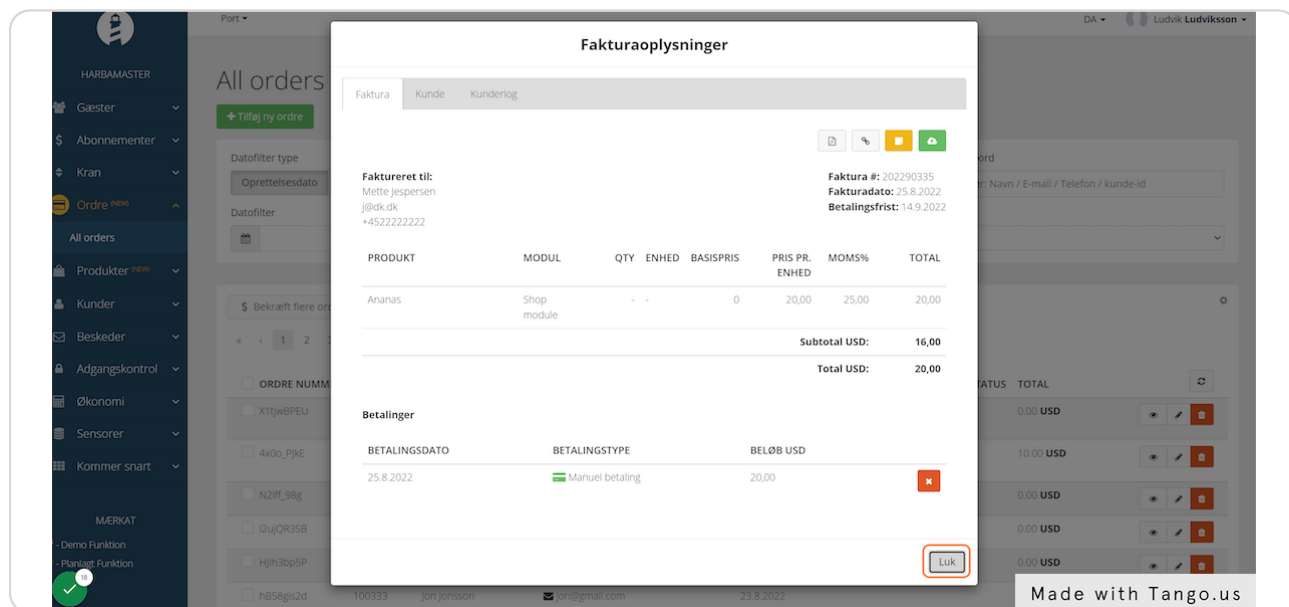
Port ▾

DA ▾ Ludvik Ludviksson ▾

HARBAMASTER

Gæster

Abonnementer

Kran

Ordre (NEW)

All orders

Produkter (NEW)

Kunder

Beskeder

Adgangskontrol

Økonomi

Sensorer

Kommer snart

MÆRKAT

- Demo Funktion

- Planlagt Funktion

18

All orders

+ Tilføj ny ordre

Datofilter type

Oprettelsesdato

Datofilter

ord

r: Navn / E-mail / Telefon / kunde-id

$ Bekræft flere or

« ‹ 1 2

ORDRE NUMM

X1tjwBPEU

4x0o_PJkE

N2lff_98g

l2ujQR3SB

HJlh3bp5P

hB58gis2d 100333 Jon Jonsson jon@gmail.com 23.8.2022

TATUS TOTAL

0.00 USD

10.00 USD

0.00 USD

0.00 USD

0.00 USD

Fakturaoplysninger

Faktura Kunde Kunderlog

Faktureret til:
Mette Jespersen
j@dk.dk
+4522222222

Faktura #: 202290335
Fakturadato: 25.8.2022
Betalingsfrist: 14.9.2022

| PRODUKT | MODUL | QTY | ENHED | BASISPRIS | PRIS PR. ENHED | MOMS% | TOTAL |
|---|---|---|---|---|---|---|---|
| Ananas | Shop module | - | - | 0 | 20,00 | 25,00 | 20,00 |
| | | | | | | Subtotal USD: | 16,00 |
| | | | | | | Total USD: | 20,00 |

Betalinger

| BETALINGSDATO | BETALINGSTYPE | BELØB USD |
|---|---|---|
| 25.8.2022 | Manuel betaling | 20,00 |

Luk

Made with Tango.us